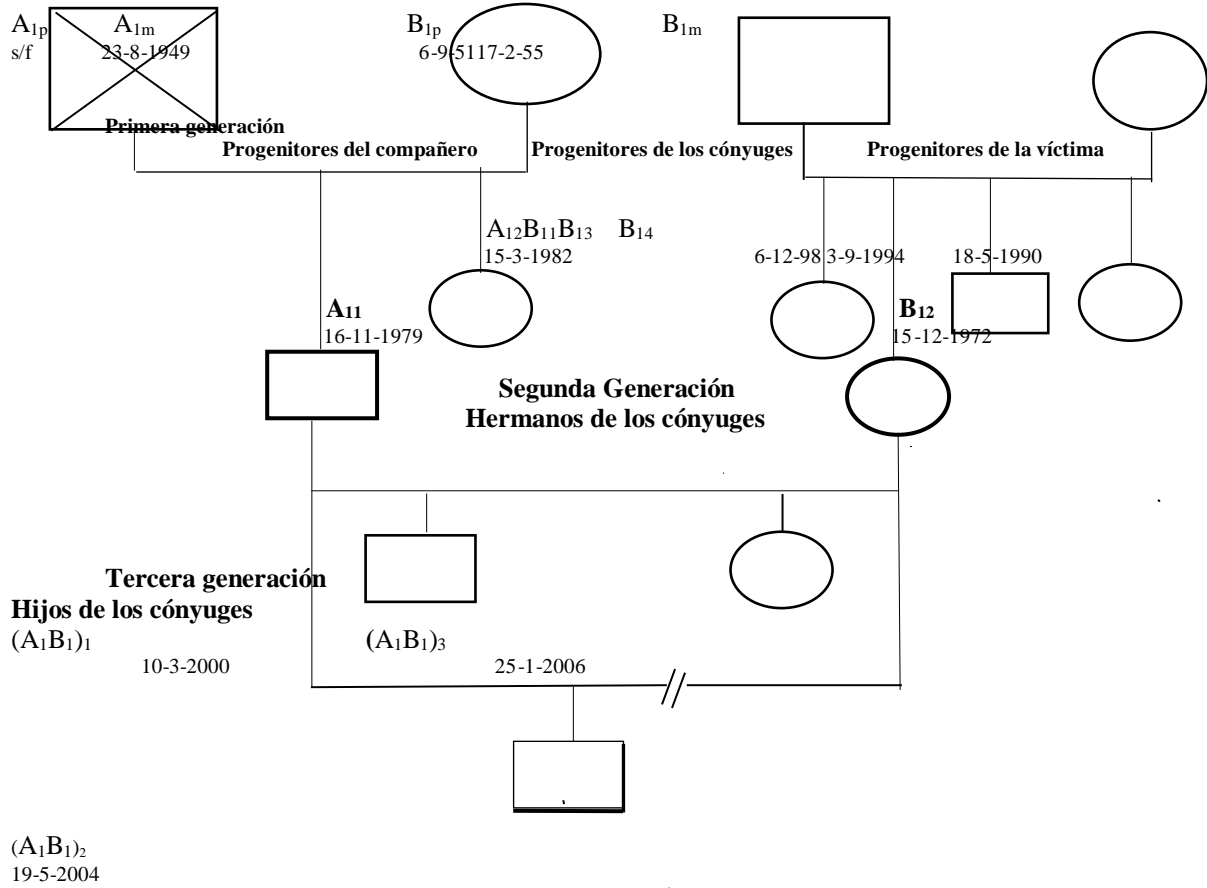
$A_{1p}$ $A_{1m}$
s/f 23-8-1949

$B_{1p}$
6-9-5117-2-55

$B_{1m}$

Primera generación

Progenitores del compañero

Progenitores de los cónyuges

Progenitores de la víctima

$A_{12}B_{11}B_{13}$ $B_{14}$
15-3-1982

6-12-98 3-9-1994

18-5-1990

$A_{11}$
16-11-1979

$B_{12}$
15-12-1972

Segunda Generación
Hermanos de los cónyuges

Tercera generación
Hijos de los cónyuges

$(A_1B_1)_1$
10-3-2000

$(A_1B_1)_3$

25-1-2006

$(A_1B_1)_2$
19-5-2004